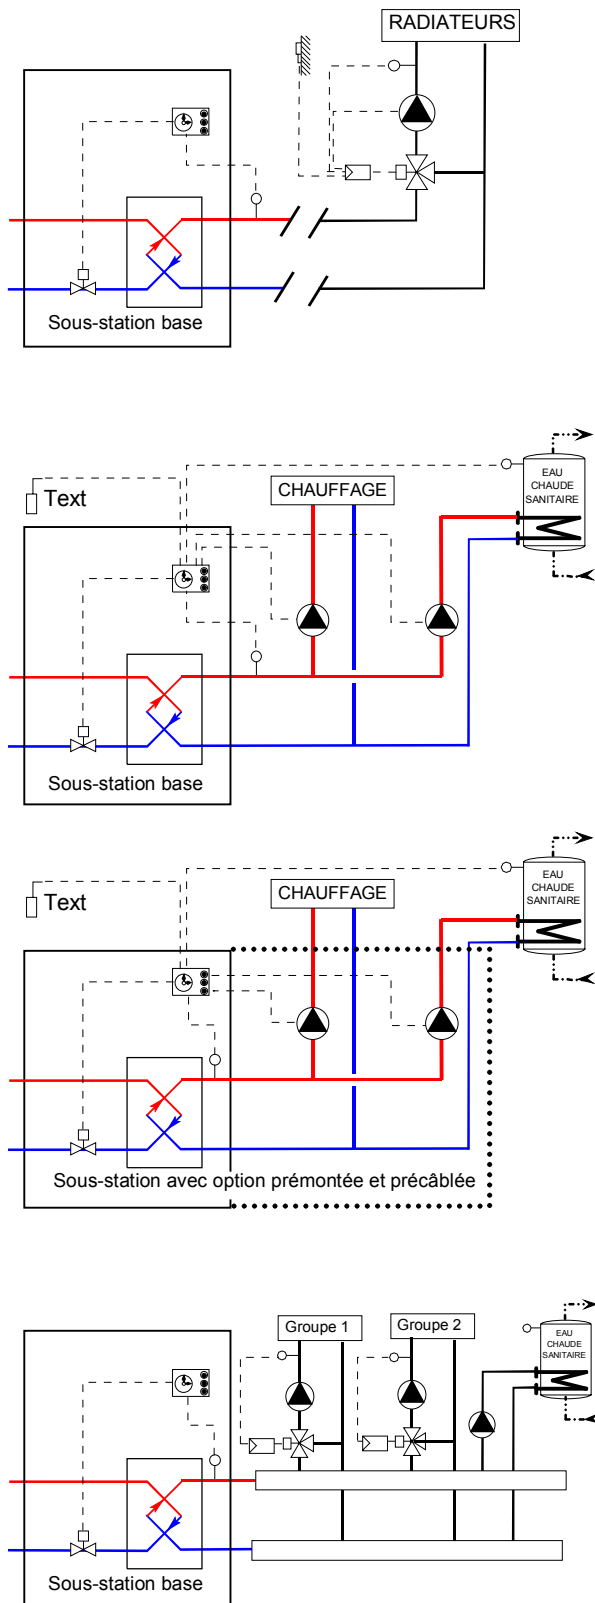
RADIATEURS

Sous-station base

Text

CHAUFFAGE

EAU CHAUDE SANITAIRE

Sous-station base

Text

CHAUFFAGE

EAU CHAUDE SANITAIRE

Sous-station avec option prémontée et précâblée

Groupe 1

Groupe 2

EAU CHAUDE SANITAIRE

Sous-station base